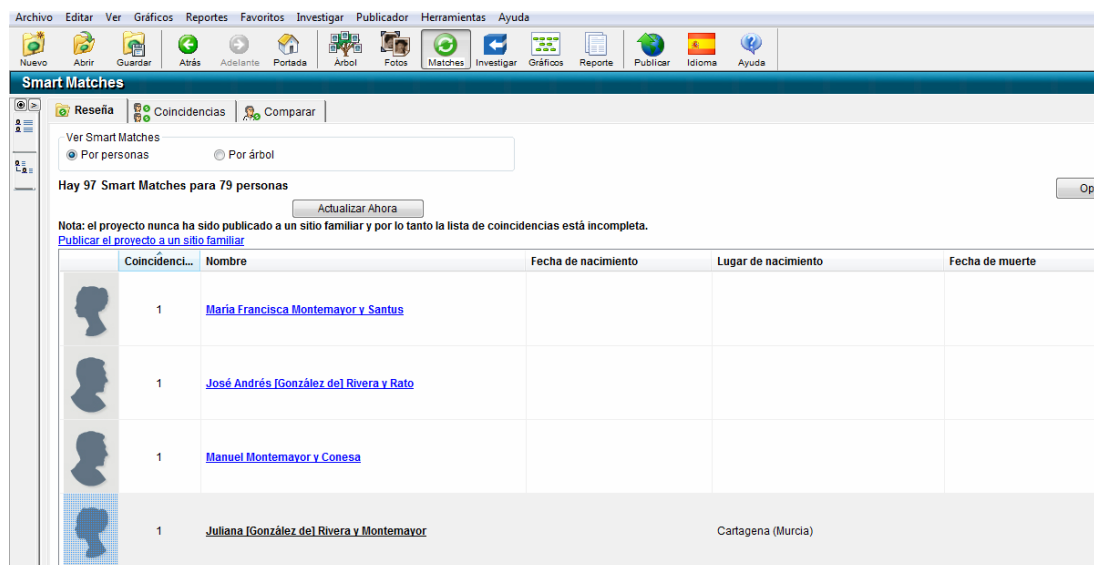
Archivo Editar Ver Gráficos Reportes Favoritos Investigar Publicador Herramientas Ayuda

Nuevo Abrir Guardar Atrás Adelante Portada Árbol Fotos Matches Investigar Gráficos Reporte Publicar Idioma Ayuda

Smart Matches

Reseña Coincidencias Comparar

Ver Smart Matches
Por personas Por árbol

Hay 97 Smart Matches para 79 personas

Op

Actualizar Ahora

Nota: el proyecto nunca ha sido publicado a un sitio familiar y por lo tanto la lista de coincidencias está incompleta.
Publicar el proyecto a un sitio familiar

| | Coincidenci... | Nombre | Fecha de nacimiento | Lugar de nacimiento | Fecha de muerte |
|---|---|---|---|---|---|
| | 1 | María Francisca Montemayor y Santus | | | |
| | 1 | José Andrés [González de] Rivera y Rato | | | |
| | 1 | Manuel Montemayor y Conesa | | | |
| | 1 | Juliana [González de] Rivera y Montemayor | | Cartagena (Murcia) | |